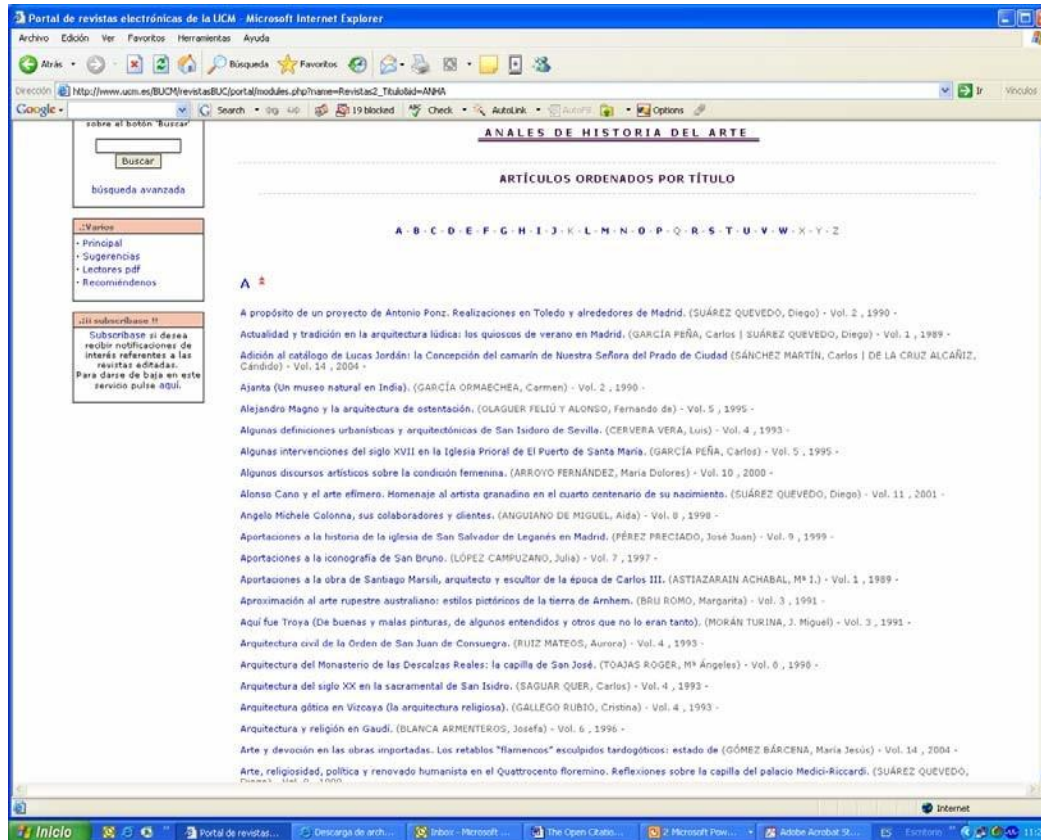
Portal de revistas electrónicas de la UCM - Microsoft Internet Explorer

Archivo Edición Ver Favoritos Herramientas Ayuda

Atrás Búsqueda Favoritos

Dirección http://www.ucm.es/BUCM/revistasBUC/portal/modules.php?name=Revistas2_Titulo&id=ANHA Ir Vínculos

Google Search 19 blocked Check AutoLink AutoFill Options

sobre el botón "Buscar"

Buscar

búsqueda avanzada

:Varios
· Principal
· Sugerencias
· Lectores pdf
· Recomiéndenos

¡¡¡ subscríbase !!
Subscríbase si desea recibir notificaciones de interés referentes a las revistas editadas. Para darse de baja en este servicio pulse aquí.

ANALES DE HISTORIA DEL ARTE

ARTÍCULOS ORDENADOS POR TÍTULO

A - B - C - D - E - F - G - H - I - J - K - L - M - N - O - P - Q - R - S - T - U - V - W - X - Y - Z

A

A propósito de un proyecto de Antonio Ponz. Realizaciones en Toledo y alrededores de Madrid. (SUÁREZ QUEVEDO, Diego) - Vol. 2 , 1990 -

Actualidad y tradición en la arquitectura lúdica: los quioscos de verano en Madrid. (GARCÍA PEÑA, Carlos | SUÁREZ QUEVEDO, Diego) - Vol. 1 , 1989 -

Adición al catálogo de Lucas Jordán: la Concepción del camarín de Nuestra Señora del Prado de Ciudad (SÁNCHEZ MARTÍN, Carlos | DE LA CRUZ ALCAÑIZ, Cándido) - Vol. 14 , 2004 -

Ajanta (Un museo natural en India). (GARCÍA ORMAECHEA, Carmen) - Vol. 2 , 1990 -

Alejandro Magno y la arquitectura de ostentación. (OLAGUER FELIÚ Y ALONSO, Fernando de) - Vol. 5 , 1995 -

Algunas definiciones urbanísticas y arquitectónicas de San Isidoro de Sevilla. (CERVERA VERA, Luis) - Vol. 4 , 1993 -

Algunas intervenciones del siglo XVII en la Iglesia Prioral de El Puerto de Santa María. (GARCÍA PEÑA, Carlos) - Vol. 5 , 1995 -

Algunos discursos artísticos sobre la condición femenina. (ARROYO FERNÁNDEZ, María Dolores) - Vol. 10 , 2000 -

Alonso Cano y el arte efímero. Homenaje al artista granadino en el cuarto centenario de su nacimiento. (SUÁREZ QUEVEDO, Diego) - Vol. 11 , 2001 -

Angelo Michele Colonna, sus colaboradores y clientes. (ANGUIANO DE MIGUEL, Aida) - Vol. 8 , 1998 -

Aportaciones a la historia de la iglesia de San Salvador de Leganés en Madrid. (PÉREZ PRECIADO, José Juan) - Vol. 9 , 1999 -

Aportaciones a la iconografía de San Bruno. (LÓPEZ CAMPUZANO, Julia) - Vol. 7 , 1997 -

Aportaciones a la obra de Santiago Marsili, arquitecto y escultor de la época de Carlos III. (ASTIAZARAIN ACHABAL, Mª I.) - Vol. 1 , 1989 -

Aproximación al arte rupestre australiano: estilos pictóricos de la tierra de Arnhem. (BRU ROMO, Margarita) - Vol. 3 , 1991 -

Aquí fue Troya (De buenas y malas pinturas, de algunos entendidos y otros que no lo eran tanto). (MORÁN TURINA, J. Miguel) - Vol. 3 , 1991 -

Arquitectura civil de la Orden de San Juan de Consuegra. (RUIZ MATEOS, Aurora) - Vol. 4 , 1993 -

Arquitectura del Monasterio de las Descalzas Reales: la capilla de San José. (TOAJAS ROGER, Mª Ángeles) - Vol. 8 , 1998 -

Arquitectura del siglo XX en la sacramental de San Isidro. (SAGUAR QUER, Carlos) - Vol. 4 , 1993 -

Arquitectura gótica en Vizcaya (la arquitectura religiosa). (GALLEGO RUBIO, Cristina) - Vol. 4 , 1993 -

Arquitectura y religión en Gaudí. (BLANCA ARMENTEROS, Josefa) - Vol. 6 , 1996 -

Arte y devoción en las obras importadas. Los retablos "flamencos" esculpidos tardogóticos: estado de (GÓMEZ BÁRCENA, María Jesús) - Vol. 14 , 2004 -

Arte, religiosidad, política y renovado humanista en el Quattrocento floremino. Reflexiones sobre la capilla del palacio Medici-Riccardi. (SUÁREZ QUEVEDO, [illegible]) - Vol. 9 , 1999

Internet

Inicio Portal de revistas... Descarga de arch... Inbox - Microsoft ... The Open Citatio... 2 Microsoft Pow... Adobe Acrobat St... ES Escritorio